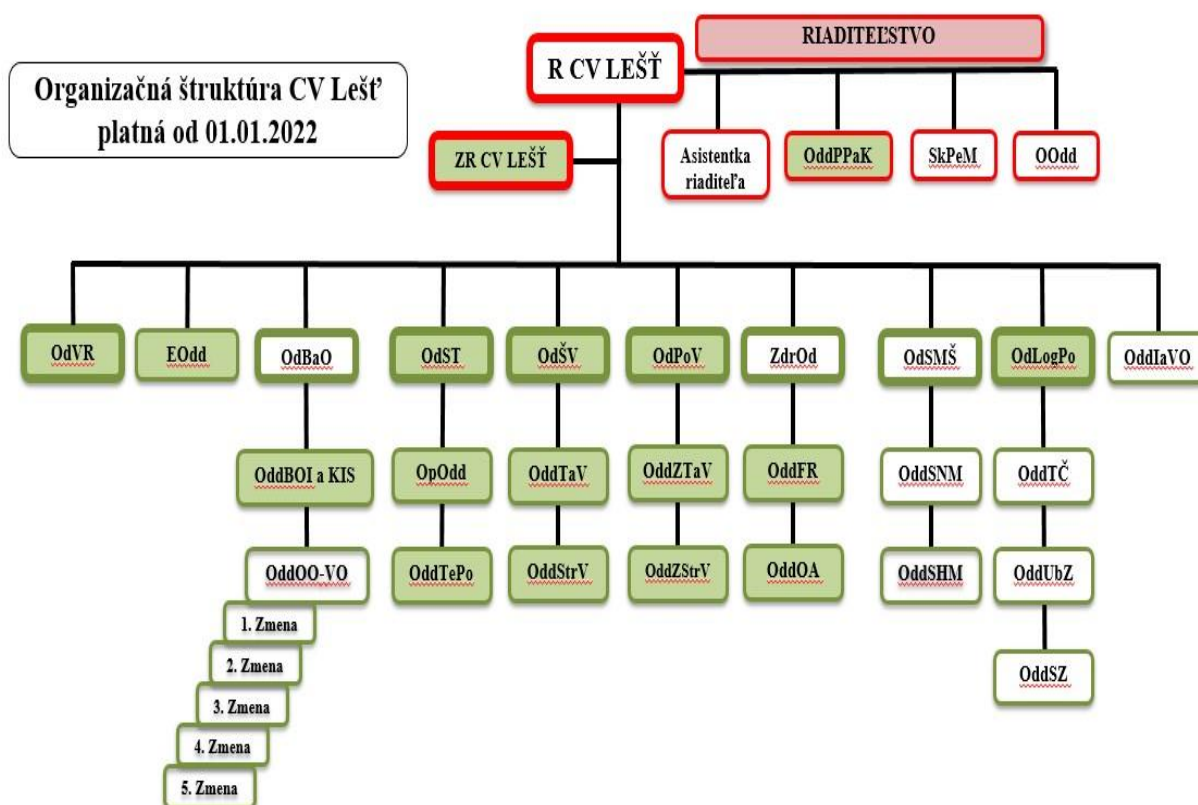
Organizačná štruktúra CV Lešť
platná od 01.01.2022

RIADITEĽSTVO

R CV LEŠŤ

ZR CV LEŠŤ

Asistentka riaditeľa

OddPPaK

SkPeM

OOdd

OdVR

EOdd

OdBaO

OddBOI a KIS

OddOO-VO

1. Zmena

2. Zmena

3. Zmena

4. Zmena

5. Zmena

OdST

OpOdd

OddTePo

OdŠV

OddTaV

OddStrV

OdPoV

OddZTaV

OddZStrV

ZdrOd

OddFR

OddOA

OdSMŠ

OddSNM

OddSHM

OdLogPo

OddTČ

OddUbZ

OddSZ

OddIaVO